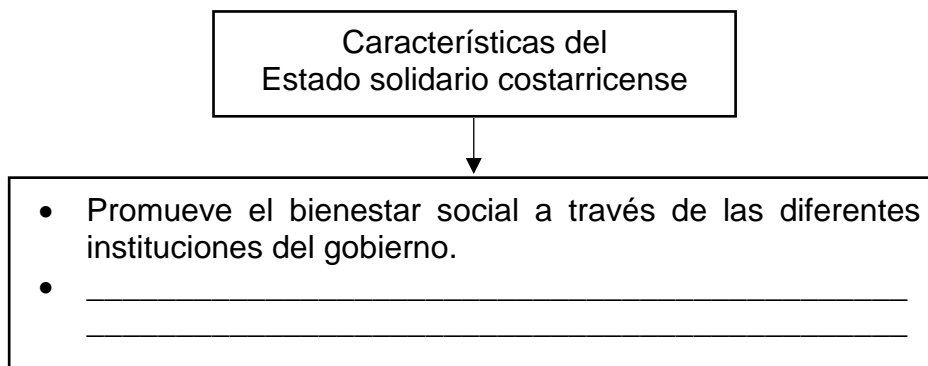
Características del Estado solidario costarricense

- Promueve el bienestar social a través de las diferentes instituciones del gobierno.
- ____________________________________________
____________________________________________